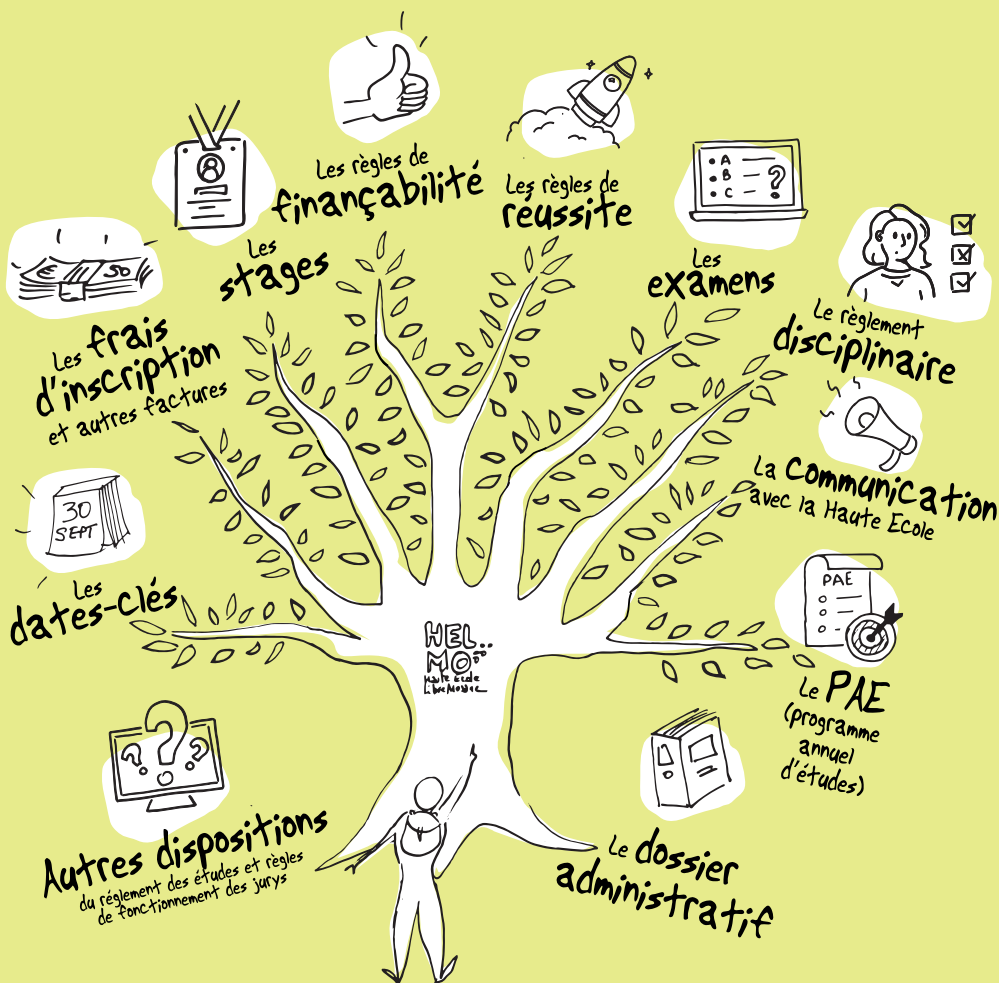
Les règles de finançabilité

Les règles de reussite

Les stages

Les examens

Le règlement disciplinaire

Les frais d'inscription et autres factures

La communication avec la Haute Ecole

30 SEPT

Les dates-clés

PAE

HEL MO Haute Ecole Libre Mosane

Le PAE (programme annuel d'études)

Autres dispositions du règlement des études et règles de fonctionnement des jurys

Le dossier administratif

A
B
C